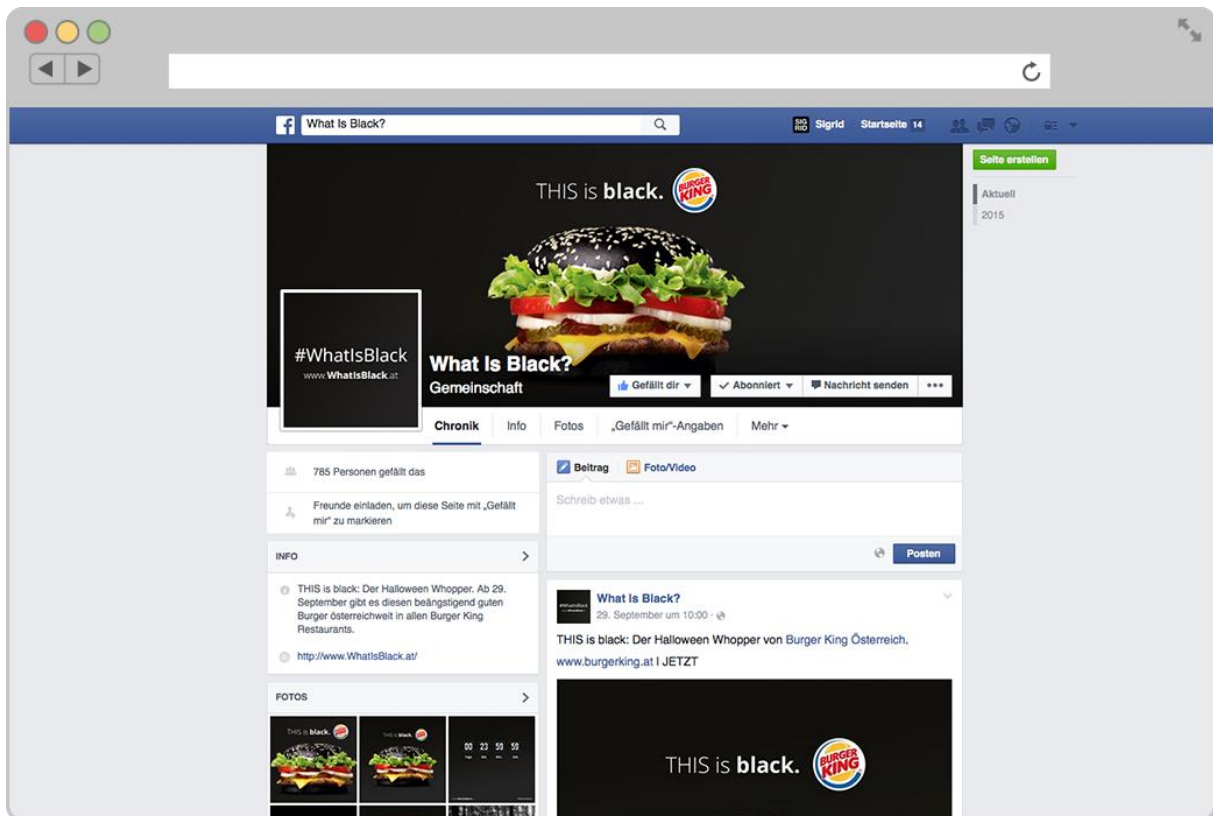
What Is Black?

SIG RID Sigrid Startseite 14

Seite erstellen

Aktuell
2015

THIS is black. BURGER KING

#WhatIsBlack
www.WhatIsBlack.at

What Is Black?
Gemeinschaft

Gefällt dir ▾ ✓ Abonniert ▾ Nachricht senden •••

Chronik Info Fotos „Gefällt mir"-Angaben Mehr ▾

785 Personen gefällt das

Freunde einladen, um diese Seite mit „Gefällt mir" zu markieren

INFO

THIS is black: Der Halloween Whopper. Ab 29. September gibt es diesen beängstigend guten Burger österreichweit in allen Burger King Restaurants.

http://www.WhatIsBlack.at/

FOTOS

THIS is black.

THIS is black.

00 23 50 59

Beitrag Foto/Video

Schreib etwas ...

Posten

What Is Black?
29. September um 10:00 ·

THIS is black: Der Halloween Whopper von Burger King Österreich. www.burgerking.at I JETZT

THIS is black. BURGER KING